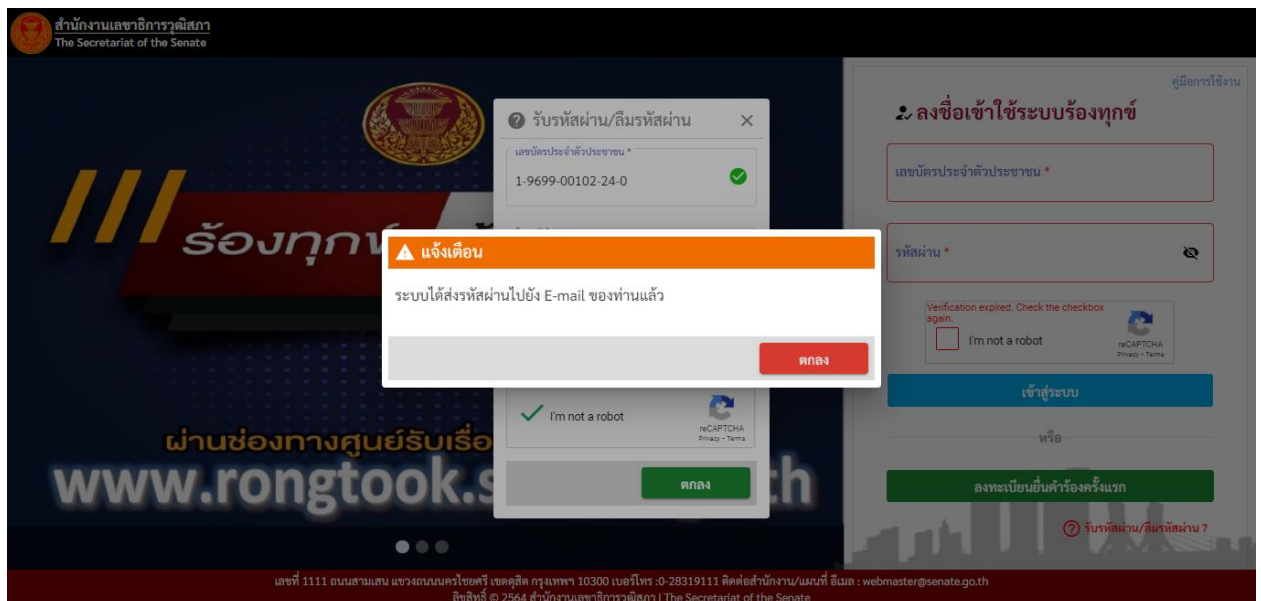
สำนักงานเลขาธิการวุฒิสภา
The Secretariat of the Senate

ร้องทุกข์

ผ่านช่องทางศูนย์รับเรื่อ

www.rongtook.s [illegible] th

รับรหัสผ่าน/ลืมรหัสผ่าน ×

เลขบัตรประจำตัวประชาชน *
1-9699-00102-24-0

I'm not a robot
reCAPTCHA
Privacy - Terms

ตกลง

⚠ แจ้งเตือน

ระบบได้ส่งรหัสผ่านไปยัง E-mail ของท่านแล้ว

ตกลง

คู่มือการใช้งาน

ลงชื่อเข้าใช้ระบบร้องทุกข์

เลขบัตรประจำตัวประชาชน *

รหัสผ่าน *

Verification expired. Check the checkbox again.
I'm not a robot
reCAPTCHA
Privacy - Terms

เข้าสู่ระบบ

หรือ

ลงทะเบียนยื่นคำร้องครั้งแรก

รับรหัสผ่าน/ลืมรหัสผ่าน ?

เลขที่ 1111 ถนนสามเสน แขวงถนนนครไชยศรี เขตดุสิต กรุงเทพฯ 10300 เบอร์โทร :0-28319111 ติดต่อสำนักงาน/แผนที่ อีเมล : webmaster@senate.go.th
ลิขสิทธิ์ © 2564 สำนักงานเลขาธิการวุฒิสภา | The Secretariat of the Senate